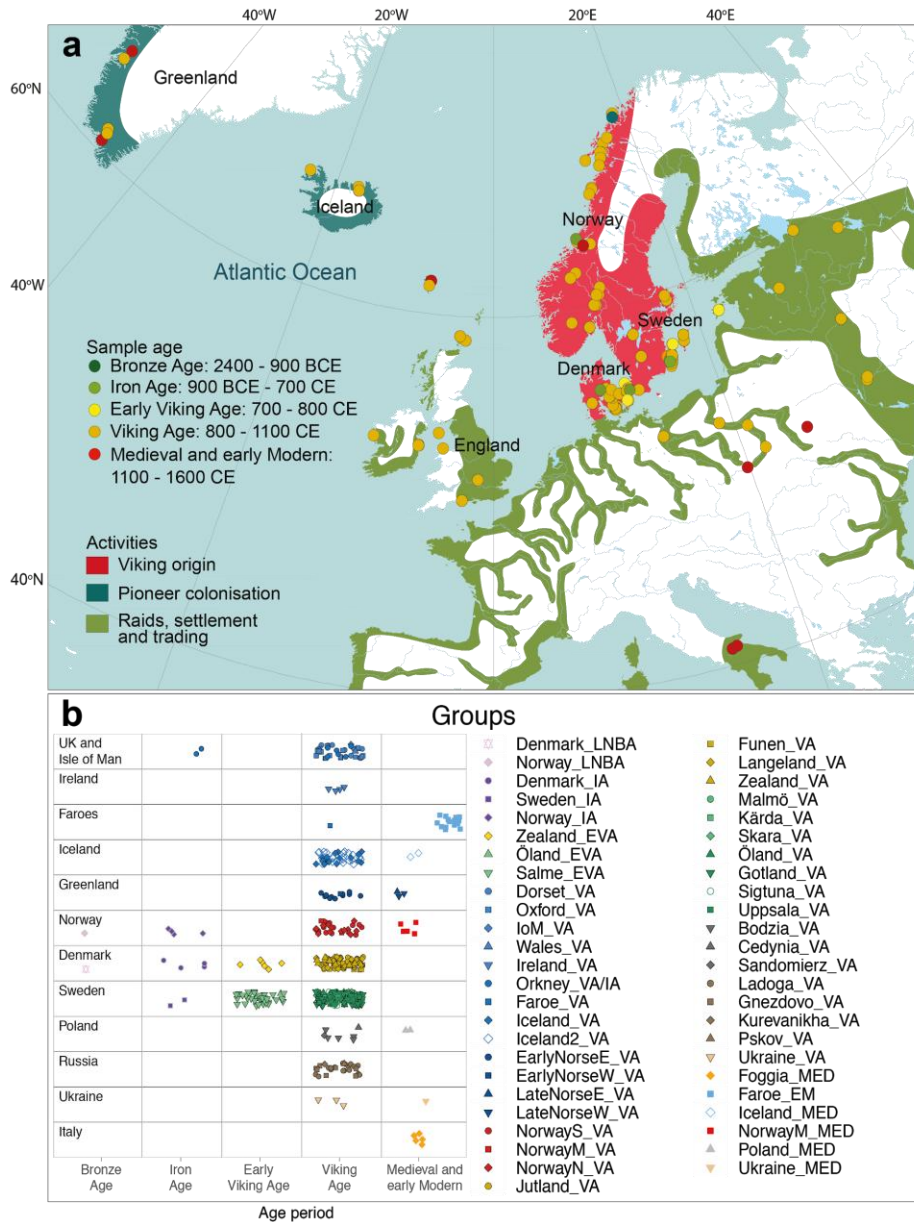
a

40°W 20°W 20°E 40°E

60°N

40°W

40°N

Greenland

Iceland

Atlantic Ocean

Norway

Sweden

Denmark

England

Sample age
Bronze Age: 2400 - 900 BCE
Iron Age: 900 BCE - 700 CE
Early Viking Age: 700 - 800 CE
Viking Age: 800 - 1100 CE
Medieval and early Modern: 1100 - 1600 CE

Activities
Viking origin
Pioneer colonisation
Raids, settlement and trading

b

Groups

| | Bronze Age | Iron Age | Early Viking Age | Viking Age | Medieval and early Modern |
|---|---|---|---|---|---|
| UK and Isle of Man | | | | | |
| Ireland | | | | | |
| Faroes | | | | | |
| Iceland | | | | | |
| Greenland | | | | | |
| Norway | | | | | |
| Denmark | | | | | |
| Sweden | | | | | |
| Poland | | | | | |
| Russia | | | | | |
| Ukraine | | | | | |
| Italy | | | | | |

Age period

Denmark_LNBA
Norway_LNBA
Denmark_IA
Sweden_IA
Norway_IA
Zealand_EVA
Öland_EVA
Salme_EVA
Dorset_VA
Oxford_VA
IoM_VA
Wales_VA
Ireland_VA
Orkney_VA/IA
Faroe_VA
Iceland_VA
Iceland2_VA
EarlyNorseE_VA
EarlyNorseW_VA
LateNorseE_VA
LateNorseW_VA
NorwayS_VA
NorwayM_VA
NorwayN_VA
Jutland_VA

Funen_VA
Langeland_VA
Zealand_VA
Malmö_VA
Kärda_VA
Skara_VA
Öland_VA
Gotland_VA
Sigtuna_VA
Uppsala_VA
Bodzia_VA
Cedynia_VA
Sandomierz_VA
Ladoga_VA
Gnezdovo_VA
Kurevanikha_VA
Pskov_VA
Ukraine_VA
Foggia_MED
Faroe_EM
Iceland_MED
NorwayM_MED
Poland_MED
Ukraine_MED